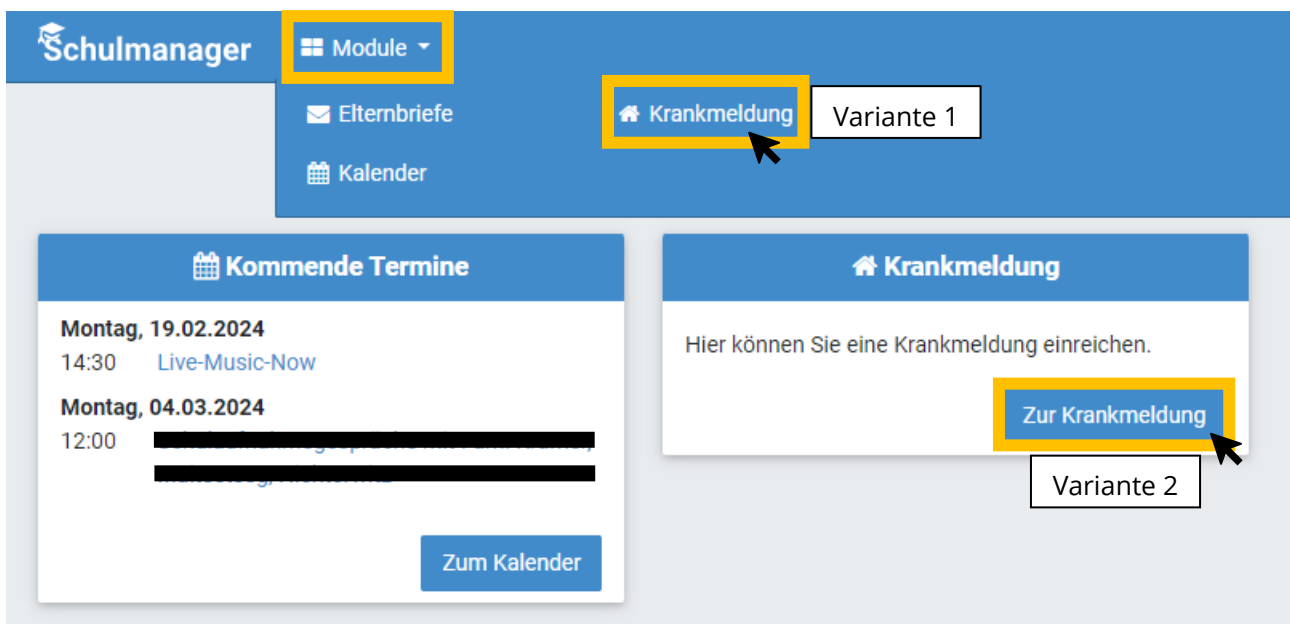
Schulmanager

Module

Elternbriefe

Kalender

Krankmeldung

Variante 1

Kommende Termine

Montag, 19.02.2024

14:30 Live-Music-Now

Montag, 04.03.2024

12:00 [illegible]

Zum Kalender

Krankmeldung

Hier können Sie eine Krankmeldung einreichen.

Zur Krankmeldung

Variante 2